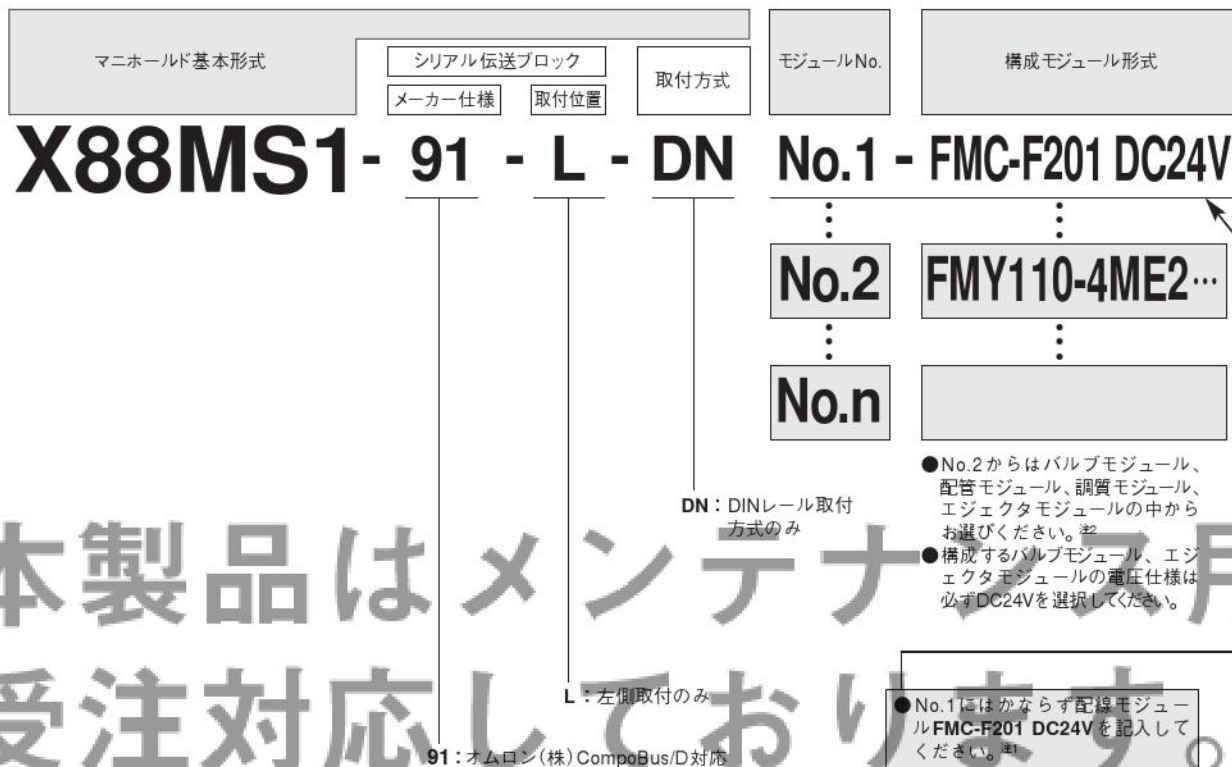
マニホールド基本形式

シリアル伝送ブロック

メーカー仕様

取付位置

取付方式

モジュールNo.

構成モジュール形式

X88MS1 - 91 - L - DN No.1 - FMC-F201 DC24V

No.2 FMY110-4ME2…

No.n

●No.2からはバルブモジュール、配管モジュール、調質モジュール、エジェクタモジュールの中からお選びください。注2

●構成するバルブモジュール、エジェクタモジュールの電圧仕様は必ずDC24Vを選択してください。

DN：DINレール取付方式のみ

本製品はメンテナンス用

受注対応しております。

L：左側取付のみ

●No.1にはかならず配線モジュール**FMC-F201 DC24V**を記入してください。注1

91：オムロン(株)CompoBus/D対応